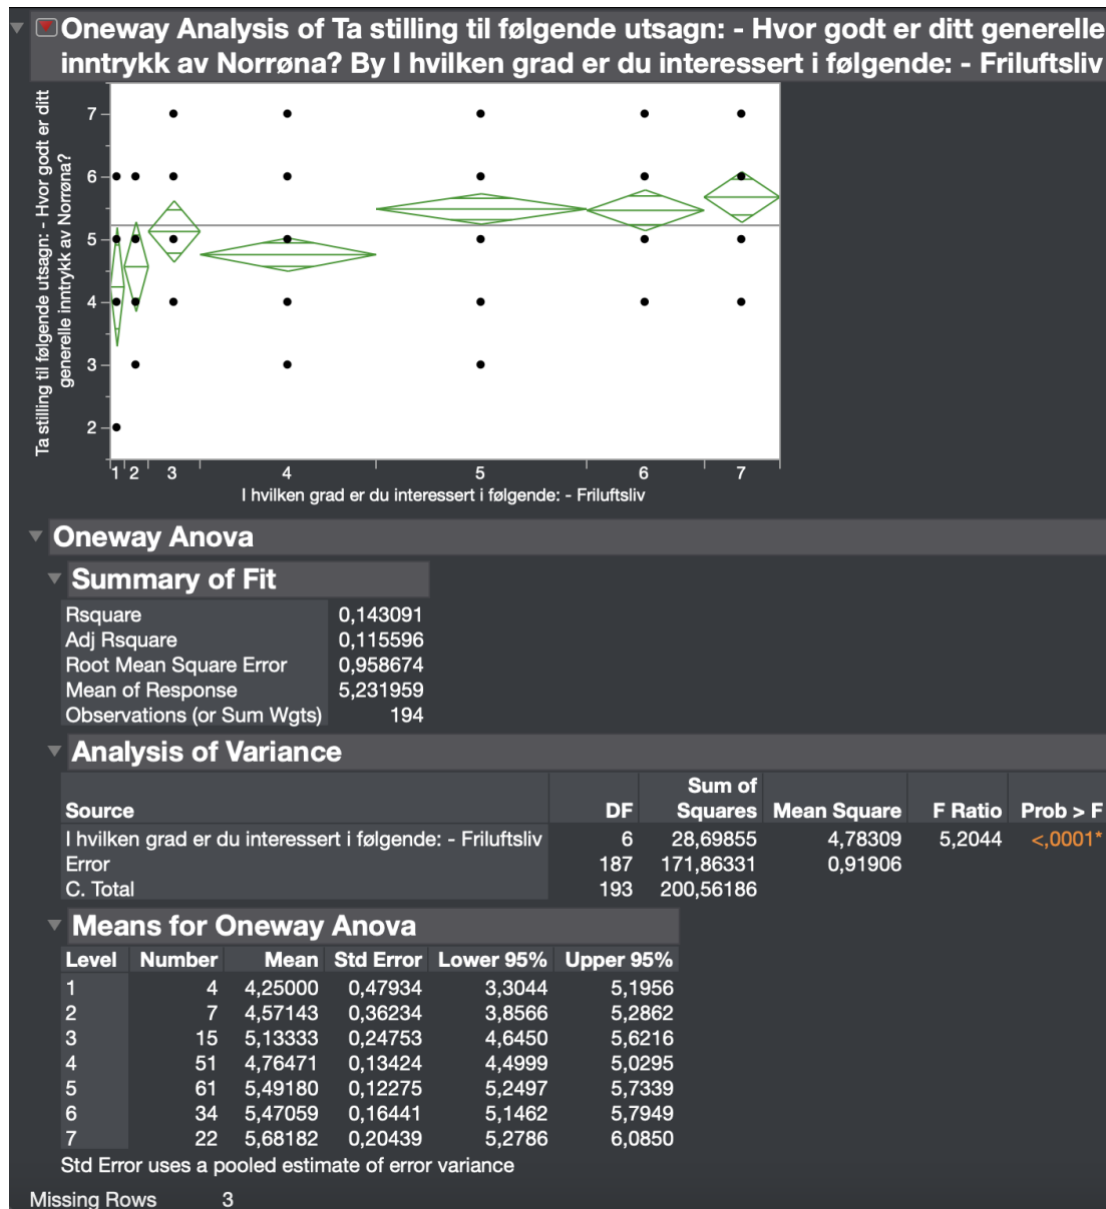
Oneway Analysis of Ta stilling til følgende utsagn: - Hvor godt er ditt generelle inntrykk av Norrøna? By I hvilken grad er du interessert i følgende: - Friluftsliv

Ta stilling til følgende utsagn: - Hvor godt er ditt generelle inntrykk av Norrøna?

7
6
5
4
3
2

1 2 3 4 5 6 7

I hvilken grad er du interessert i følgende: - Friluftsliv

Oneway Anova

Summary of Fit

| | |
|---|---|
| Rsquare | 0,143091 |
| Adj Rsquare | 0,115596 |
| Root Mean Square Error | 0,958674 |
| Mean of Response | 5,231959 |
| Observations (or Sum Wgts) | 194 |

Analysis of Variance

| Source | DF | Sum of Squares | Mean Square | F Ratio | Prob > F |
|---|---|---|---|---|---|
| I hvilken grad er du interessert i følgende: - Friluftsliv | 6 | 28,69855 | 4,78309 | 5,2044 | <,0001* |
| Error | 187 | 171,86331 | 0,91906 | | |
| C. Total | 193 | 200,56186 | | | |

Means for Oneway Anova

| Level | Number | Mean | Std Error | Lower 95% | Upper 95% |
|---|---|---|---|---|---|
| 1 | 4 | 4,25000 | 0,47934 | 3,3044 | 5,1956 |
| 2 | 7 | 4,57143 | 0,36234 | 3,8566 | 5,2862 |
| 3 | 15 | 5,13333 | 0,24753 | 4,6450 | 5,6216 |
| 4 | 51 | 4,76471 | 0,13424 | 4,4999 | 5,0295 |
| 5 | 61 | 5,49180 | 0,12275 | 5,2497 | 5,7339 |
| 6 | 34 | 5,47059 | 0,16441 | 5,1462 | 5,7949 |
| 7 | 22 | 5,68182 | 0,20439 | 5,2786 | 6,0850 |

Std Error uses a pooled estimate of error variance

Missing Rows 3